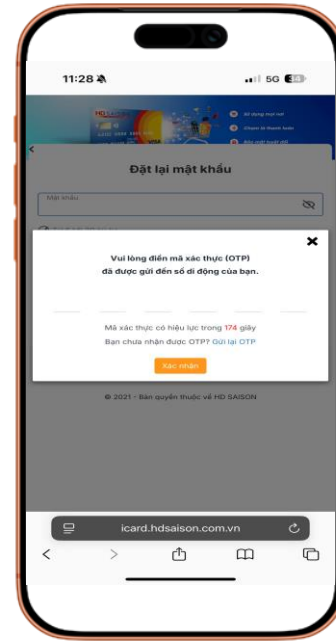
11:28
5G 38

Đặt lại mật khẩu

Mật khẩu

Vui lòng điền mã xác thực (OTP) đã được gửi đến số di động của bạn.

Mã xác thực có hiệu lực trong 174 giây

Bạn chưa nhận được OTP? Gửi lại OTP

Xác nhận

© 2021 - Bản quyền thuộc về HD SAISON

icard.hdsaison.com.vn